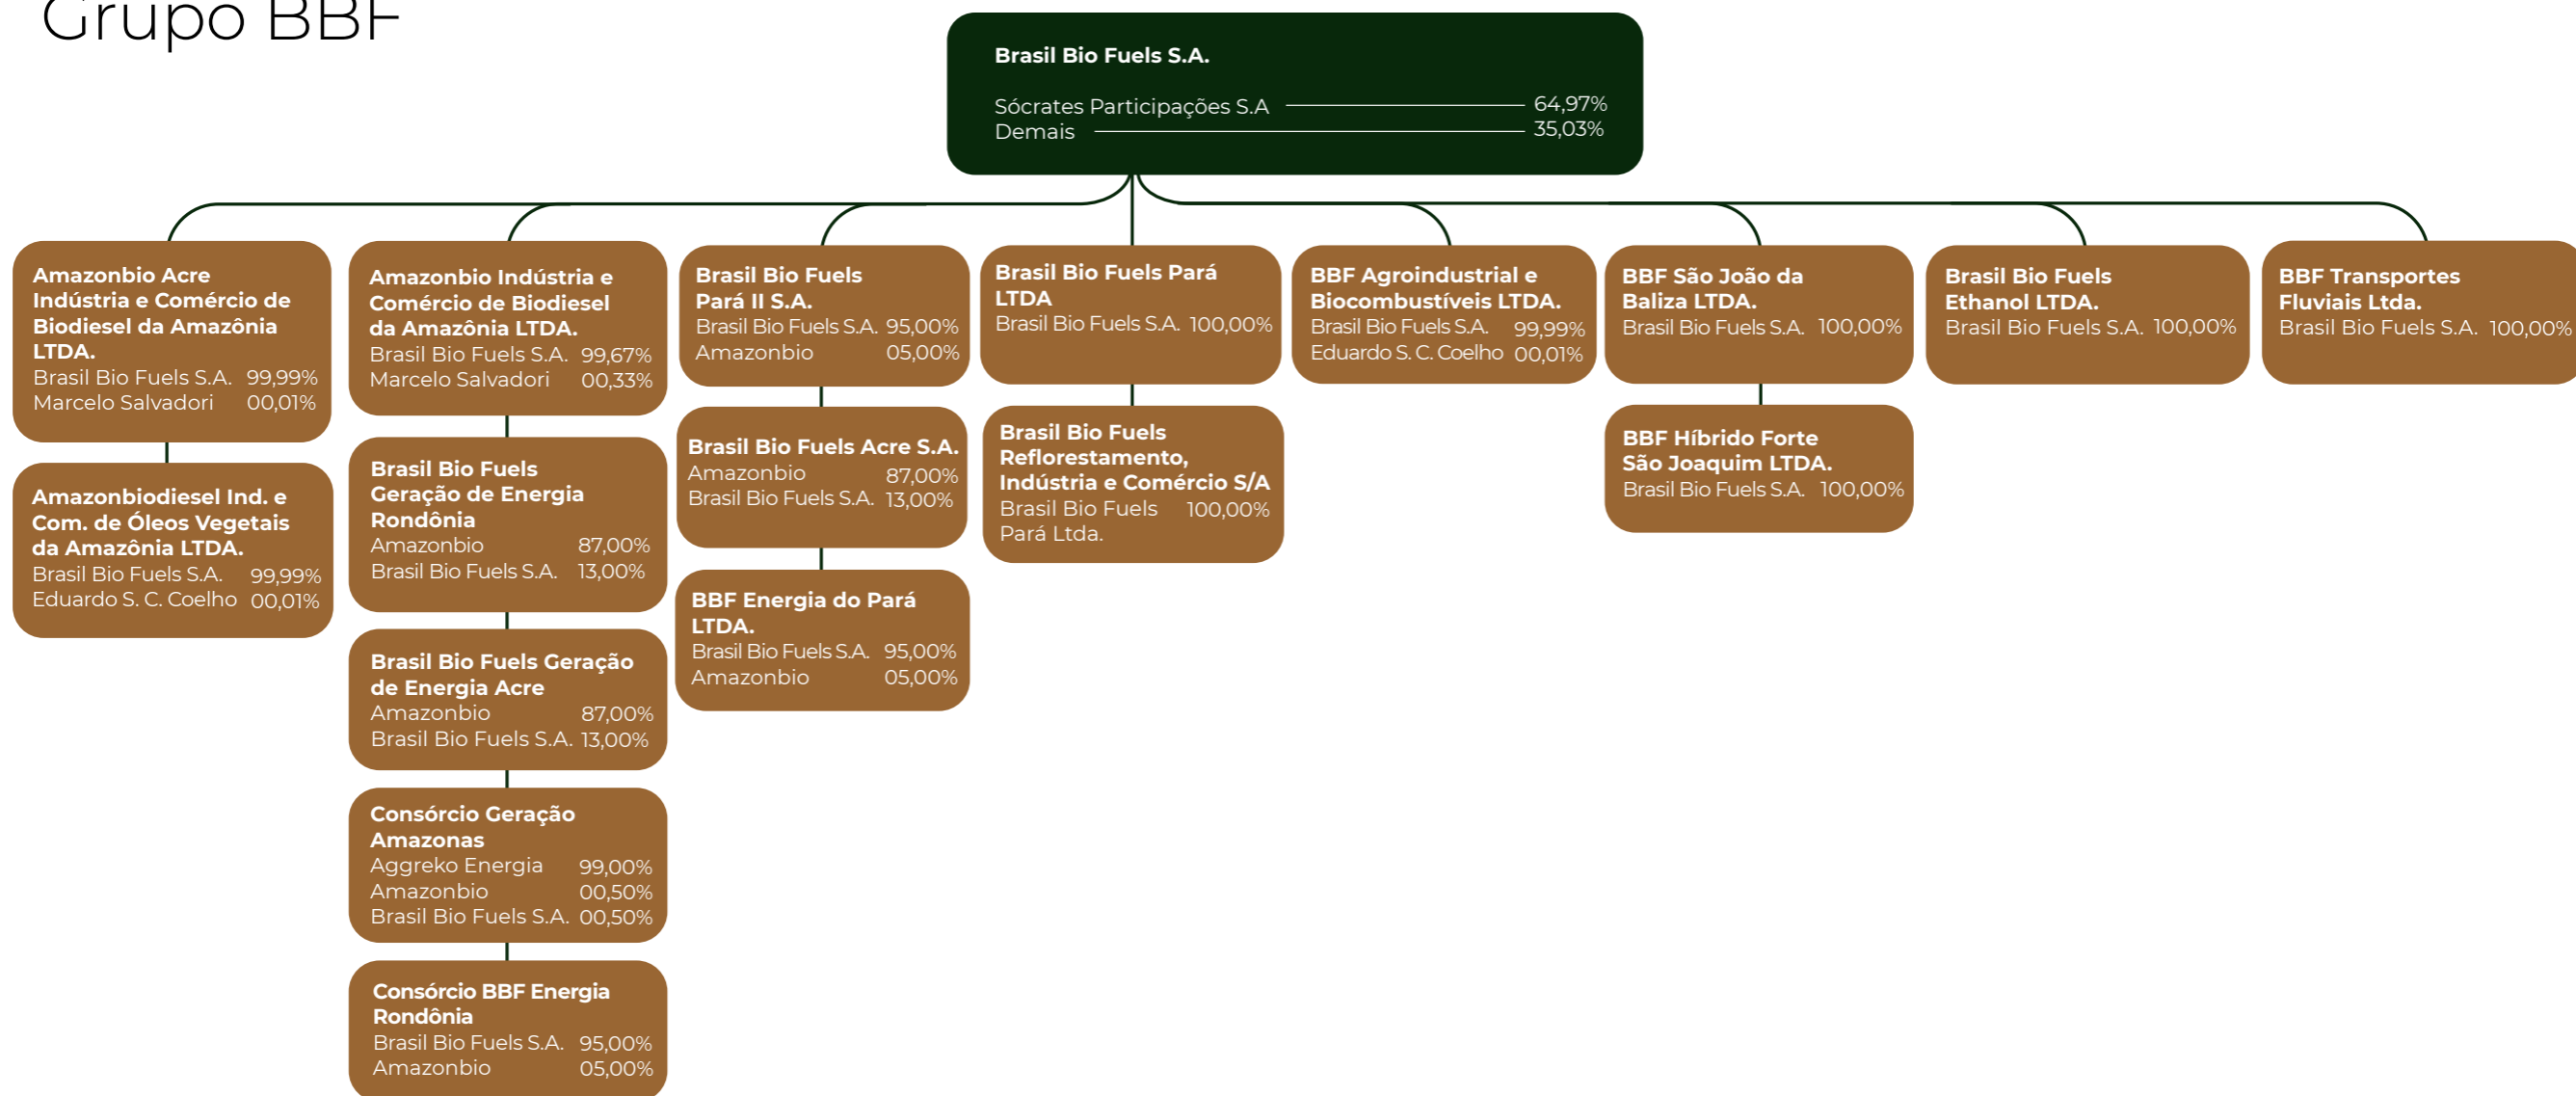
Grupo BBF

Brasil Bio Fuels S.A.
Sócrates Participações S.A 64,97%
Demais 35,03%

Amazonbio Acre Indústria e Comércio de Biodiesel da Amazônia LTDA.
Brasil Bio Fuels S.A. 99,99%
Marcelo Salvadori 00,01%

Amazonbiodiesel Ind. e Com. de Óleos Vegetais da Amazônia LTDA.
Brasil Bio Fuels S.A. 99,99%
Eduardo S. C. Coelho 00,01%

Amazonbio Indústria e Comércio de Biodiesel da Amazônia LTDA.
Brasil Bio Fuels S.A. 99,67%
Marcelo Salvadori 00,33%

Brasil Bio Fuels Geração de Energia Rondônia
Amazonbio 87,00%
Brasil Bio Fuels S.A. 13,00%

Brasil Bio Fuels Geração de Energia Acre
Amazonbio 87,00%
Brasil Bio Fuels S.A. 13,00%

Consórcio Geração Amazonas
Aggreko Energia 99,00%
Amazonbio 00,50%
Brasil Bio Fuels S.A. 00,50%

Consórcio BBF Energia Rondônia
Brasil Bio Fuels S.A. 95,00%
Amazonbio 05,00%

Brasil Bio Fuels Pará II S.A.
Brasil Bio Fuels S.A. 95,00%
Amazonbio 05,00%

Brasil Bio Fuels Acre S.A.
Amazonbio 87,00%
Brasil Bio Fuels S.A. 13,00%

BBF Energia do Pará LTDA.
Brasil Bio Fuels S.A. 95,00%
Amazonbio 05,00%

Brasil Bio Fuels Pará LTDA
Brasil Bio Fuels S.A. 100,00%

Brasil Bio Fuels Reflorestamento, Indústria e Comércio S/A
Brasil Bio Fuels Pará Ltda. 100,00%

BBF Agroindustrial e Biocombustíveis LTDA.
Brasil Bio Fuels S.A. 99,99%
Eduardo S. C. Coelho 00,01%

BBF São João da Baliza LTDA.
Brasil Bio Fuels S.A. 100,00%

BBF Híbrido Forte São Joaquim LTDA.
Brasil Bio Fuels S.A. 100,00%

Brasil Bio Fuels Ethanol LTDA.
Brasil Bio Fuels S.A. 100,00%

BBF Transportes Fluviais Ltda.
Brasil Bio Fuels S.A. 100,00%